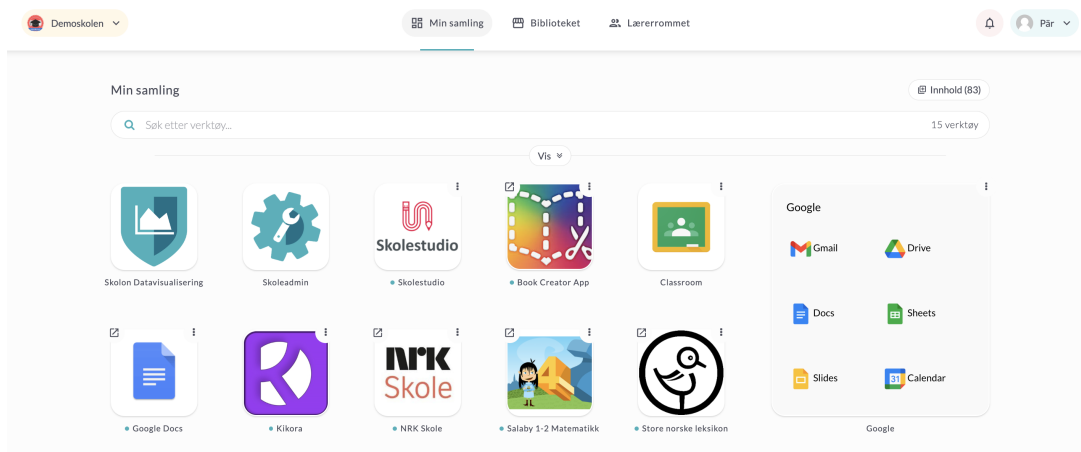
Demoskolen

Min samling
Biblioteket
Lærerrommet

Pär

Min samling

Innhold (83)

Søk etter verktøy...

15 verktøy

Vis

Skolon Datavisualisering

Skoleadmin

Skolestudio
Skolestudio

Book Creator App

Classroom

Google
Gmail
Drive
Docs
Sheets
Slides
31 Calendar

Google Docs

Kikora

NRK
Skole
NRK Skole

Salaby 1-2 Matematikk

Store norske leksikon

Google